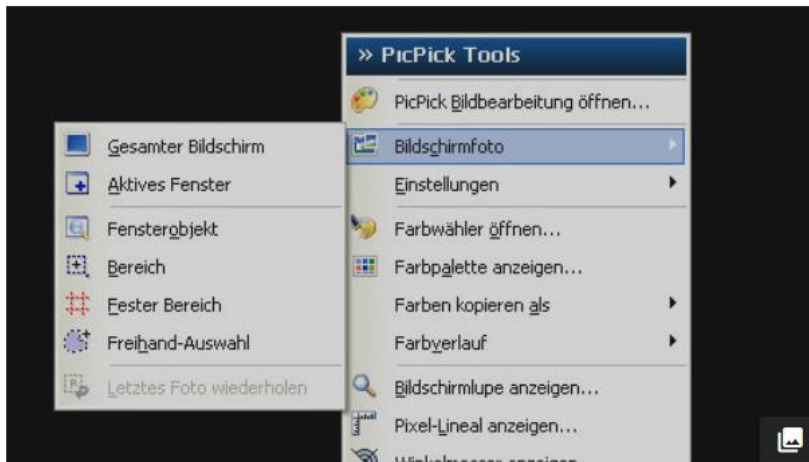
» PicPick Tools

PicPick Bildbearbeitung öffnen...

Bildschirmfoto

Einstellungen

Farbwähler öffnen...

Farbpalette anzeigen...

Farben kopieren als

Farbverlauf

Bildschirmlupe anzeigen...

Pixel-Lineal anzeigen...

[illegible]

Gesamter Bildschirm

Aktives Fenster

Fensterobjekt

Bereich

Fester Bereich

Freihand-Auswahl

Letztes Foto wiederholen